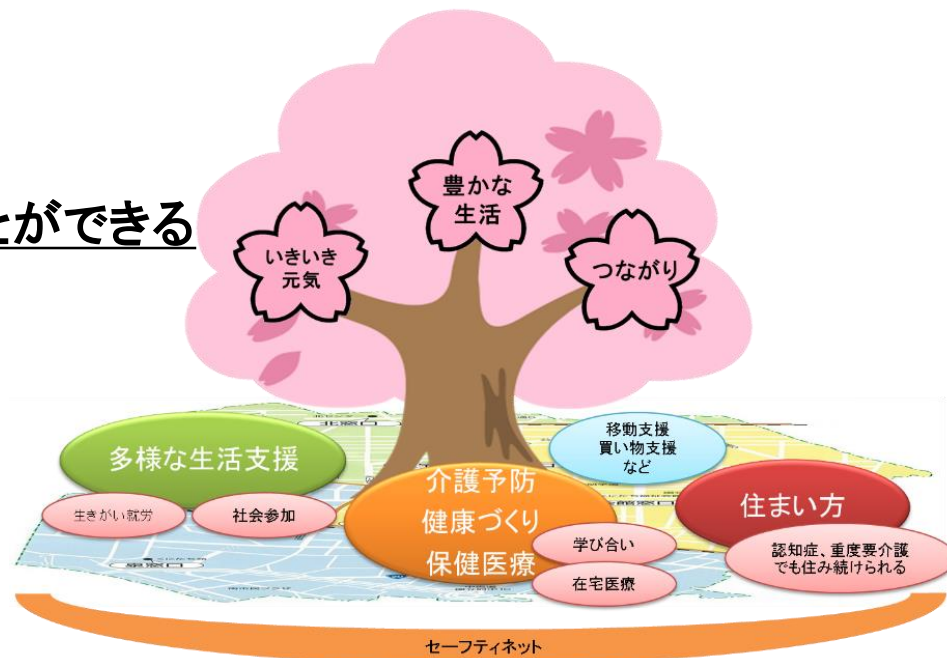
とができる

豊かな生活

いきいき元気

つながり

移動支援
買い物支援
など

多様な生活支援

生きがい就労

社会参加

介護予防
健康づくり
保健医療

学び合い

在宅医療

住まい方

認知症、重度要介護でも住み続けられる

セーフティネット